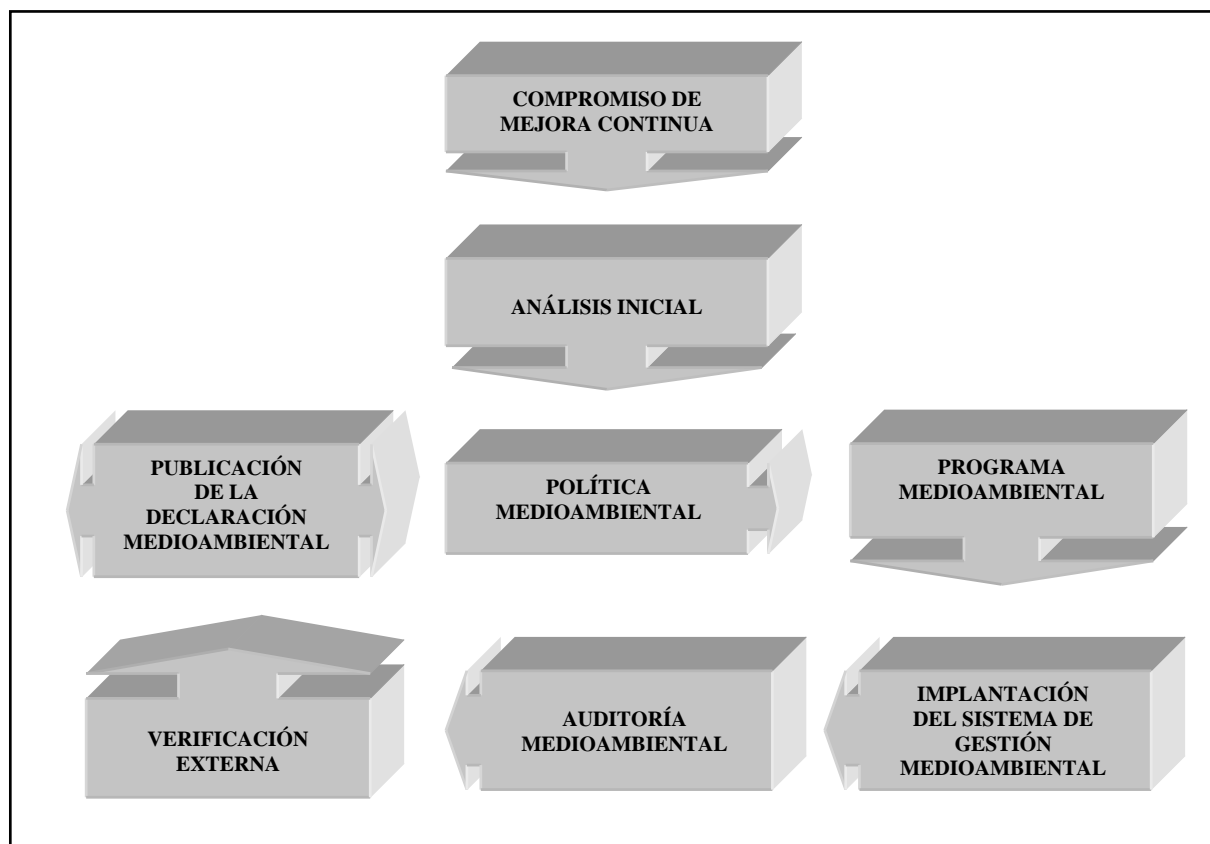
COMPROMISO DE MEJORA CONTINUA

ANÁLISIS INICIAL

PUBLICACIÓN DE LA DECLARACIÓN MEDIOAMBIENTAL

POLÍTICA MEDIOAMBIENTAL

PROGRAMA MEDIOAMBIENTAL

VERIFICACIÓN EXTERNA

AUDITORÍA MEDIOAMBIENTAL

IMPLANTACIÓN DEL SISTEMA DE GESTIÓN MEDIOAMBIENTAL